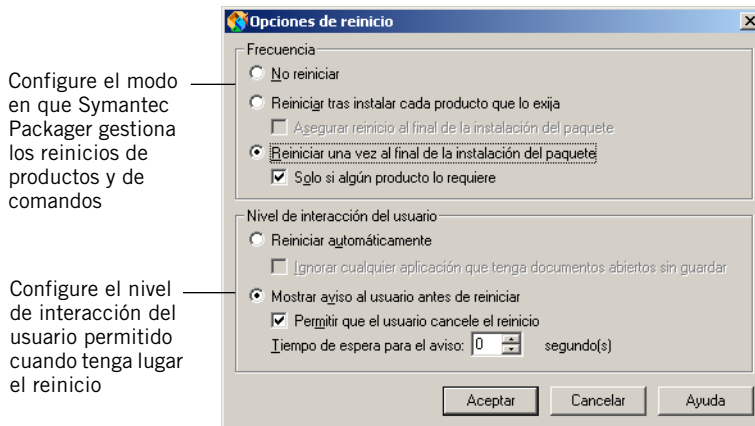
Configure el modo en que Symantec Packager gestiona los reinicios de productos y de comandos

Configure el nivel de interacción del usuario permitido cuando tenga lugar el reinicio

Opciones de reinicio

X

Frecuencia

No reiniciar

Reiniciar tras instalar cada producto que lo exija

Asegurar reinicio al final de la instalación del paquete

Reiniciar una vez al final de la instalación del paquete

Solo si algún producto lo requiere

Nivel de interacción del usuario

Reiniciar automáticamente

Ignorar cualquier aplicación que tenga documentos abiertos sin guardar

Mostrar aviso al usuario antes de reiniciar

Permitir que el usuario cancele el reinicio

Tiempo de espera para el aviso: 0 segundo(s)

Aceptar

Cancelar

Ayuda